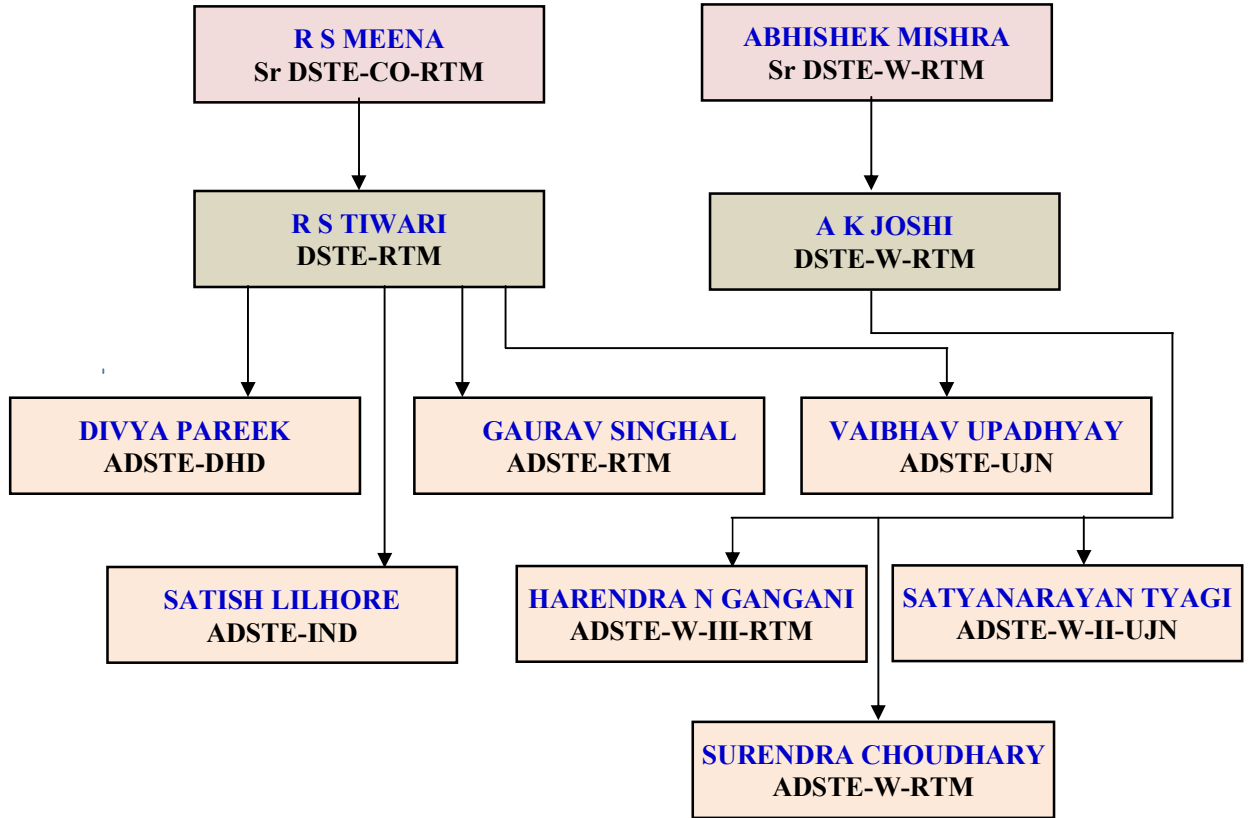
R S MEENA
Sr DSTE-CO-RTM

ABHISHEK MISHRA
Sr DSTE-W-RTM

R S TIWARI
DSTE-RTM

A K JOSHI
DSTE-W-RTM

DIVYA PAREEK
ADSTE-DHD

GAURAV SINGHAL
ADSTE-RTM

VAIBHAV UPADHYAY
ADSTE-UJN

SATISH LILHORE
ADSTE-IND

HARENDRA N GANGANI
ADSTE-W-III-RTM

SATYANARAYAN TYAGI
ADSTE-W-II-UJN

SURENDRA CHOUDHARY
ADSTE-W-RTM